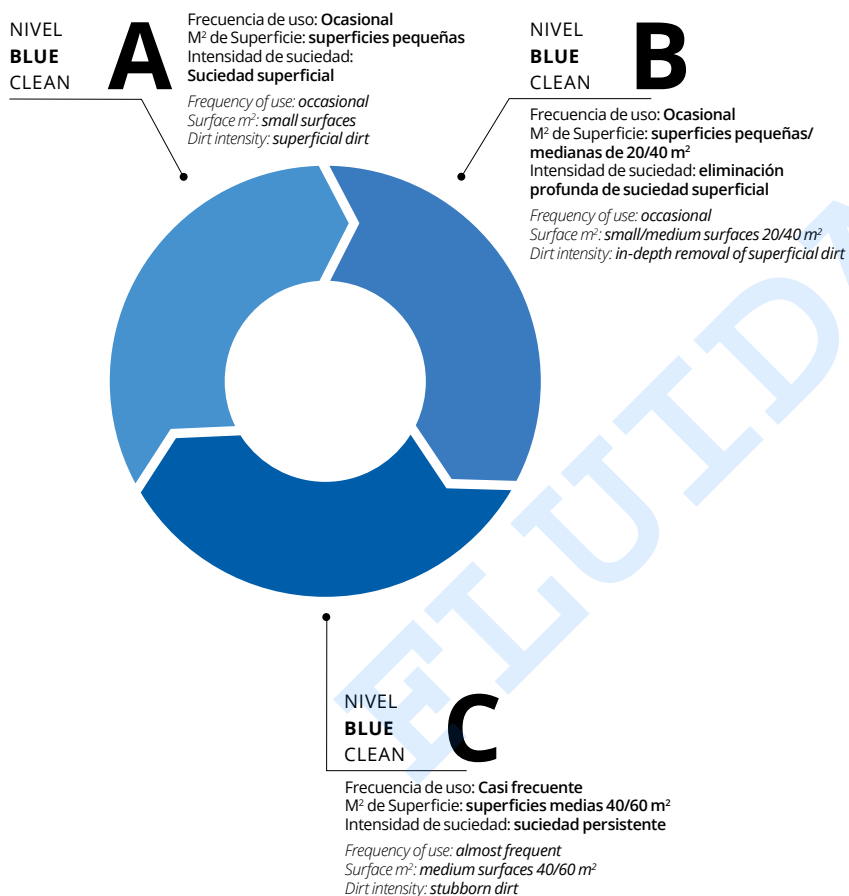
NIVEL
**BLUE**
CLEAN
**A**

Frecuencia de uso: **Ocasional**
M$^2$ de Superficie: **superficies pequeñas**
Intensidad de suciedad:
**Suciedad superficial**

*Frequency of use: occasional*
*Surface m$^2$: small surfaces*
*Dirt intensity: superficial dirt*

NIVEL
**BLUE**
CLEAN
**B**

Frecuencia de uso: **Ocasional**
M$^2$ de Superficie: **superficies pequeñas/ medianas de 20/40 m$^2$**
Intensidad de suciedad: **eliminación profunda de suciedad superficial**

*Frequency of use: occasional*
*Surface m$^2$: small/medium surfaces 20/40 m$^2$*
*Dirt intensity: in-depth removal of superficial dirt*

NIVEL
**BLUE**
CLEAN
**C**

Frecuencia de uso: **Casi frecuente**
M$^2$ de Superficie: **superficies medias 40/60 m$^2$**
Intensidad de suciedad: **suciedad persistente**

*Frequency of use: almost frequent*
*Surface m$^2$: medium surfaces 40/60 m$^2$*
*Dirt intensity: stubborn dirt*

FLUID